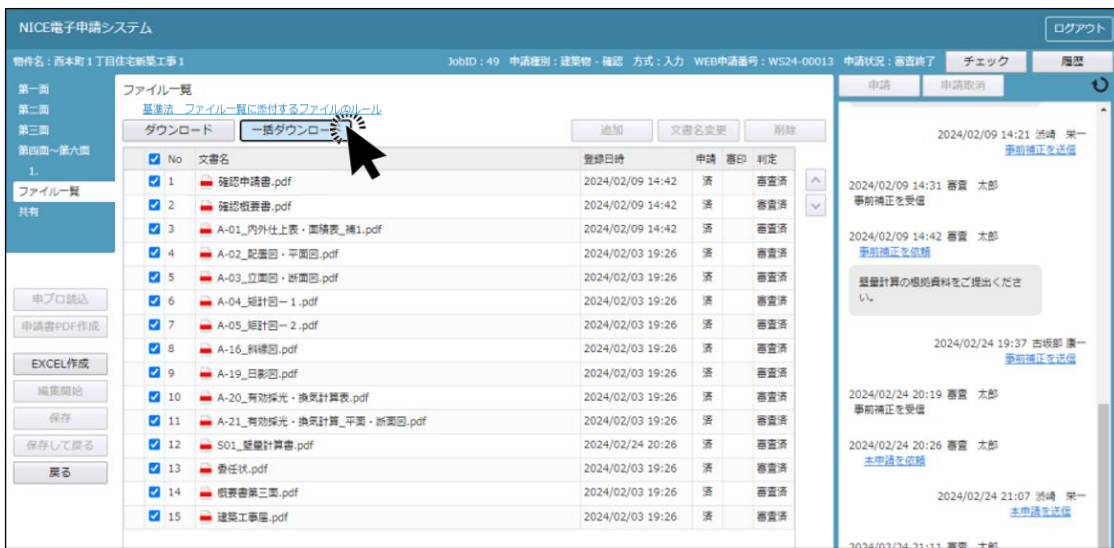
NICE電子申請システム

ログアウト

物件名：西本町１丁目住宅新築工事１

JobID：49　申請種別：建築物 - 確認　方式：入力　WEB申請番号：WS24-00013　申請状況：審査終了

チェック

履歴

第一面
第二面
第三面
第四面～第六面
1.
ファイル一覧
共有

申プロ読込
申請書PDF作成
EXCEL作成
編集開始
保存
保存して戻る
戻る

ファイル一覧

基準法　ファイル一覧に添付するファイルのルール

ダウンロード　一括ダウンロード

追加　文書名変更　削除

| No | 文書名 | 登録日時 | 申請 | 審印 | 判定 |
|---|---|---|---|---|---|
| 1 | 確認申請書.pdf | 2024/02/09 14:42 | 済 | | 審査済 |
| 2 | 確認概要書.pdf | 2024/02/09 14:42 | 済 | | 審査済 |
| 3 | A-01_内外仕上表・面積表_補1.pdf | 2024/02/09 14:42 | 済 | | 審査済 |
| 4 | A-02_配置図・平面図.pdf | 2024/02/03 19:26 | 済 | | 審査済 |
| 5 | A-03_立面図・断面図.pdf | 2024/02/03 19:26 | 済 | | 審査済 |
| 6 | A-04_矩計図－1.pdf | 2024/02/03 19:26 | 済 | | 審査済 |
| 7 | A-05_矩計図－2.pdf | 2024/02/03 19:26 | 済 | | 審査済 |
| 8 | A-16_斜線図.pdf | 2024/02/03 19:26 | 済 | | 審査済 |
| 9 | A-19_日影図.pdf | 2024/02/03 19:26 | 済 | | 審査済 |
| 10 | A-20_有効採光・換気計算表.pdf | 2024/02/03 19:26 | 済 | | 審査済 |
| 11 | A-21_有効採光・換気計算_平面・断面図.pdf | 2024/02/03 19:26 | 済 | | 審査済 |
| 12 | S01_壁量計算書.pdf | 2024/02/24 20:26 | 済 | | 審査済 |
| 13 | 委任状.pdf | 2024/02/03 19:26 | 済 | | 審査済 |
| 14 | 概要書第三面.pdf | 2024/02/03 19:26 | 済 | | 審査済 |
| 15 | 建築工事届.pdf | 2024/02/03 19:26 | 済 | | 審査済 |

申請　申請取消

2024/02/09 14:21 活崎 栄一
事前補正を送信

2024/02/09 14:31 審査 太郎
事前補正を受信

2024/02/09 14:42 審査 太郎
事前補正を依頼

壁量計算の根拠資料をご提出ください。

2024/02/24 19:37 吉坂部 康一
事前補正を送信

2024/02/24 20:19 審査 太郎
事前補正を受信

2024/02/24 20:26 審査 太郎
本申請を依頼

2024/02/24 21:07 活崎 栄一
本申請を送信

2024/02/24 21:11 審査 太郎